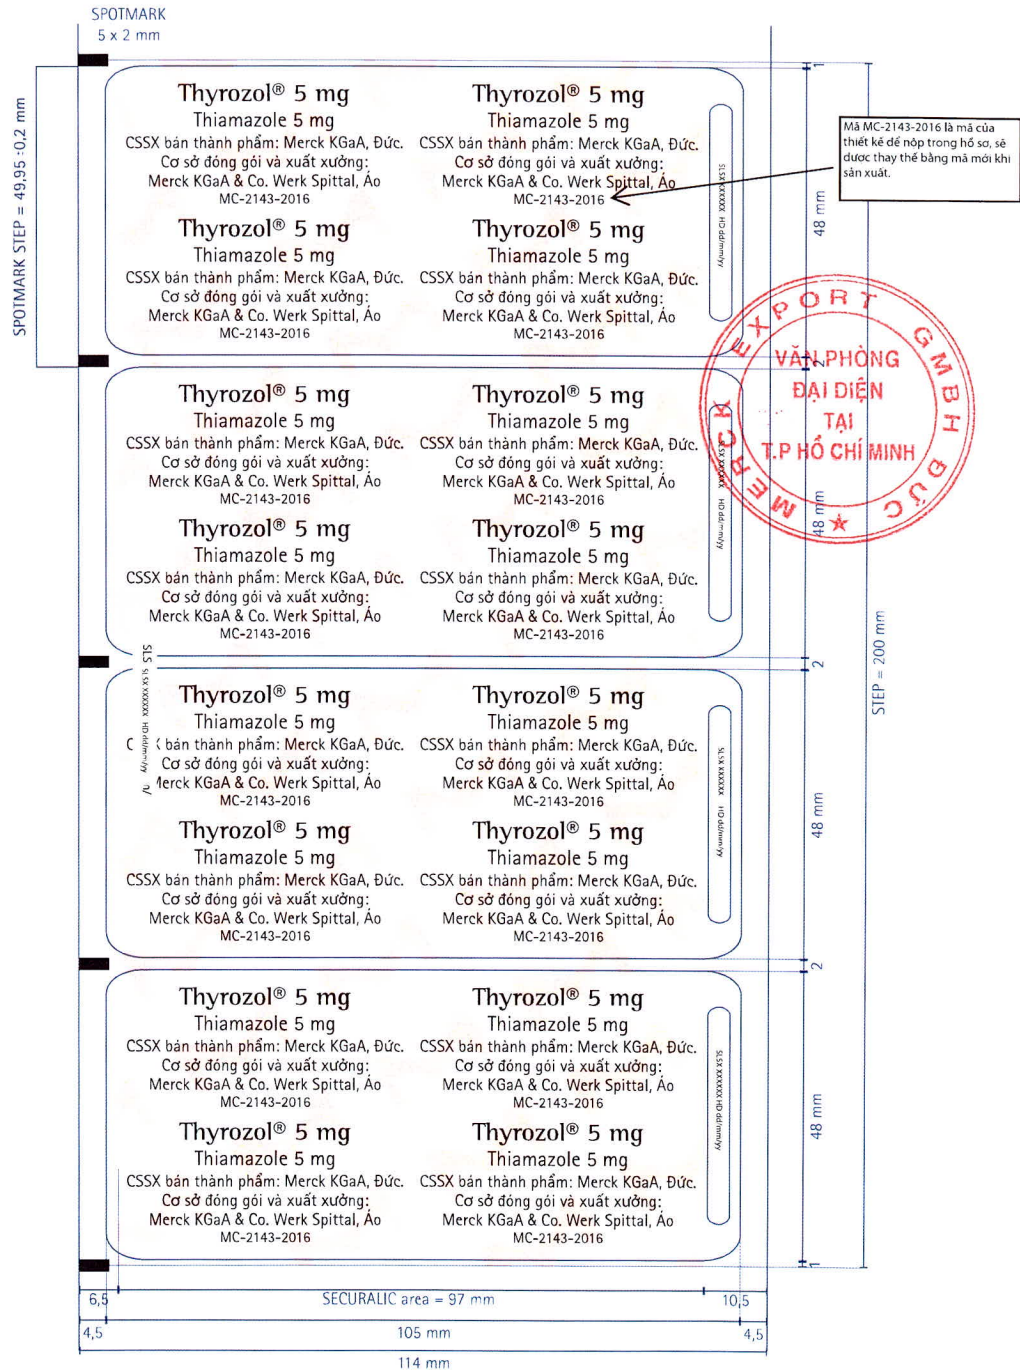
SPOTMARK
5 x 2 mm

SPOTMARK STEP = 49,95 ±0,2 mm

Thyrozol® 5 mg
Thiamazole 5 mg
CSSX bán thành phẩm: Merck KGaA, Đức.
Cơ sở đóng gói và xuất xưởng:
Merck KGaA & Co. Werk Spittal, Áo
MC-2143-2016

Thyrozol® 5 mg
Thiamazole 5 mg
CSSX bán thành phẩm: Merck KGaA, Đức.
Cơ sở đóng gói và xuất xưởng:
Merck KGaA & Co. Werk Spittal, Áo
MC-2143-2016

SLSX XXXXX HD dd/mm/yy

Mã MC-2143-2016 là mã của thiết kế để nộp trong hồ sơ, sẽ được thay thế bằng mã mới khi sản xuất.

48 mm

Thyrozol® 5 mg
Thiamazole 5 mg
CSSX bán thành phẩm: Merck KGaA, Đức.
Cơ sở đóng gói và xuất xưởng:
Merck KGaA & Co. Werk Spittal, Áo
MC-2143-2016

Thyrozol® 5 mg
Thiamazole 5 mg
CSSX bán thành phẩm: Merck KGaA, Đức.
Cơ sở đóng gói và xuất xưởng:
Merck KGaA & Co. Werk Spittal, Áo
MC-2143-2016

MERCK EXPORT GMBH ĐỨC
VĂN PHÒNG
ĐẠI DIỆN
TẠI
T.P HỒ CHÍ MINH

Thyrozol® 5 mg
Thiamazole 5 mg
CSSX bán thành phẩm: Merck KGaA, Đức.
Cơ sở đóng gói và xuất xưởng:
Merck KGaA & Co. Werk Spittal, Áo
MC-2143-2016

Thyrozol® 5 mg
Thiamazole 5 mg
CSSX bán thành phẩm: Merck KGaA, Đức.
Cơ sở đóng gói và xuất xưởng:
Merck KGaA & Co. Werk Spittal, Áo
MC-2143-2016

SLSX XXXXX HD dd/mm/yy

48 mm

Thyrozol® 5 mg
Thiamazole 5 mg
CSSX bán thành phẩm: Merck KGaA, Đức.
Cơ sở đóng gói và xuất xưởng:
Merck KGaA & Co. Werk Spittal, Áo
MC-2143-2016

Thyrozol® 5 mg
Thiamazole 5 mg
CSSX bán thành phẩm: Merck KGaA, Đức.
Cơ sở đóng gói và xuất xưởng:
Merck KGaA & Co. Werk Spittal, Áo
MC-2143-2016

STEP = 200 mm

2

SLSX XXXXX HD dd/mm/yy

Thyrozol® 5 mg
Thiamazole 5 mg
C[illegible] bán thành phẩm: Merck KGaA, Đức.
Cơ sở đóng gói và xuất xưởng:
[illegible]erck KGaA & Co. Werk Spittal, Áo
MC-2143-2016

Thyrozol® 5 mg
Thiamazole 5 mg
CSSX bán thành phẩm: Merck KGaA, Đức.
Cơ sở đóng gói và xuất xưởng:
Merck KGaA & Co. Werk Spittal, Áo
MC-2143-2016

SLSX XXXXX HD dd/mm/yy

48 mm

Thyrozol® 5 mg
Thiamazole 5 mg
CSSX bán thành phẩm: Merck KGaA, Đức.
Cơ sở đóng gói và xuất xưởng:
Merck KGaA & Co. Werk Spittal, Áo
MC-2143-2016

Thyrozol® 5 mg
Thiamazole 5 mg
CSSX bán thành phẩm: Merck KGaA, Đức.
Cơ sở đóng gói và xuất xưởng:
Merck KGaA & Co. Werk Spittal, Áo
MC-2143-2016

2

Thyrozol® 5 mg
Thiamazole 5 mg
CSSX bán thành phẩm: Merck KGaA, Đức.
Cơ sở đóng gói và xuất xưởng:
Merck KGaA & Co. Werk Spittal, Áo
MC-2143-2016

Thyrozol® 5 mg
Thiamazole 5 mg
CSSX bán thành phẩm: Merck KGaA, Đức.
Cơ sở đóng gói và xuất xưởng:
Merck KGaA & Co. Werk Spittal, Áo
MC-2143-2016

SLSX XXXXX HD dd/mm/yy

48 mm

Thyrozol® 5 mg
Thiamazole 5 mg
CSSX bán thành phẩm: Merck KGaA, Đức.
Cơ sở đóng gói và xuất xưởng:
Merck KGaA & Co. Werk Spittal, Áo
MC-2143-2016

Thyrozol® 5 mg
Thiamazole 5 mg
CSSX bán thành phẩm: Merck KGaA, Đức.
Cơ sở đóng gói và xuất xưởng:
Merck KGaA & Co. Werk Spittal, Áo
MC-2143-2016

6,5 SECURALIC area = 97 mm 10,5
4,5 105 mm 4,5
114 mm